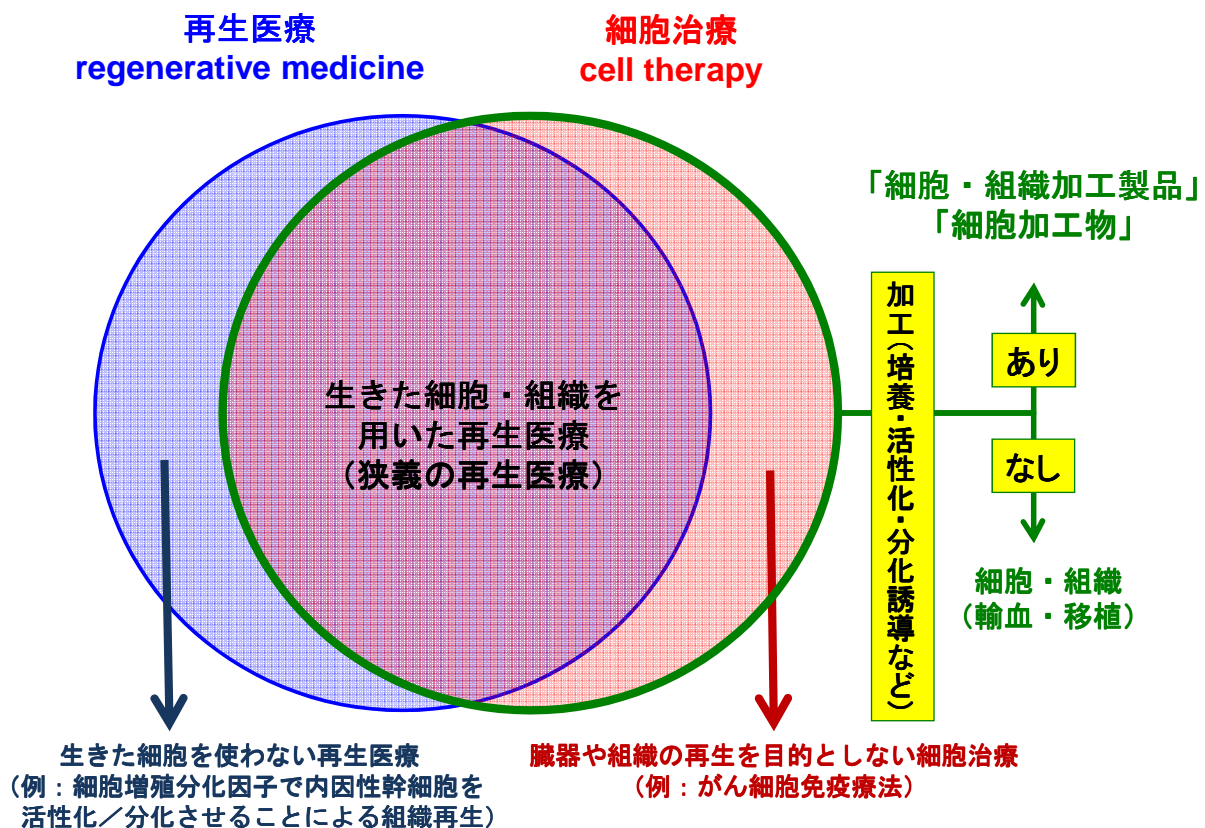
再生医療
regenerative medicine

細胞治療
cell therapy

「細胞・組織加工製品」
「細胞加工物」

生きた細胞・組織を
用いた再生医療
（狭義の再生医療）

加工（培養・活性化・分化誘導など）

あり

なし

細胞・組織
（輸血・移植）

生きた細胞を使わない再生医療
（例：細胞増殖分化因子で内因性幹細胞を
活性化／分化させることによる組織再生）

臓器や組織の再生を目的としない細胞治療
（例：がん細胞免疫療法）